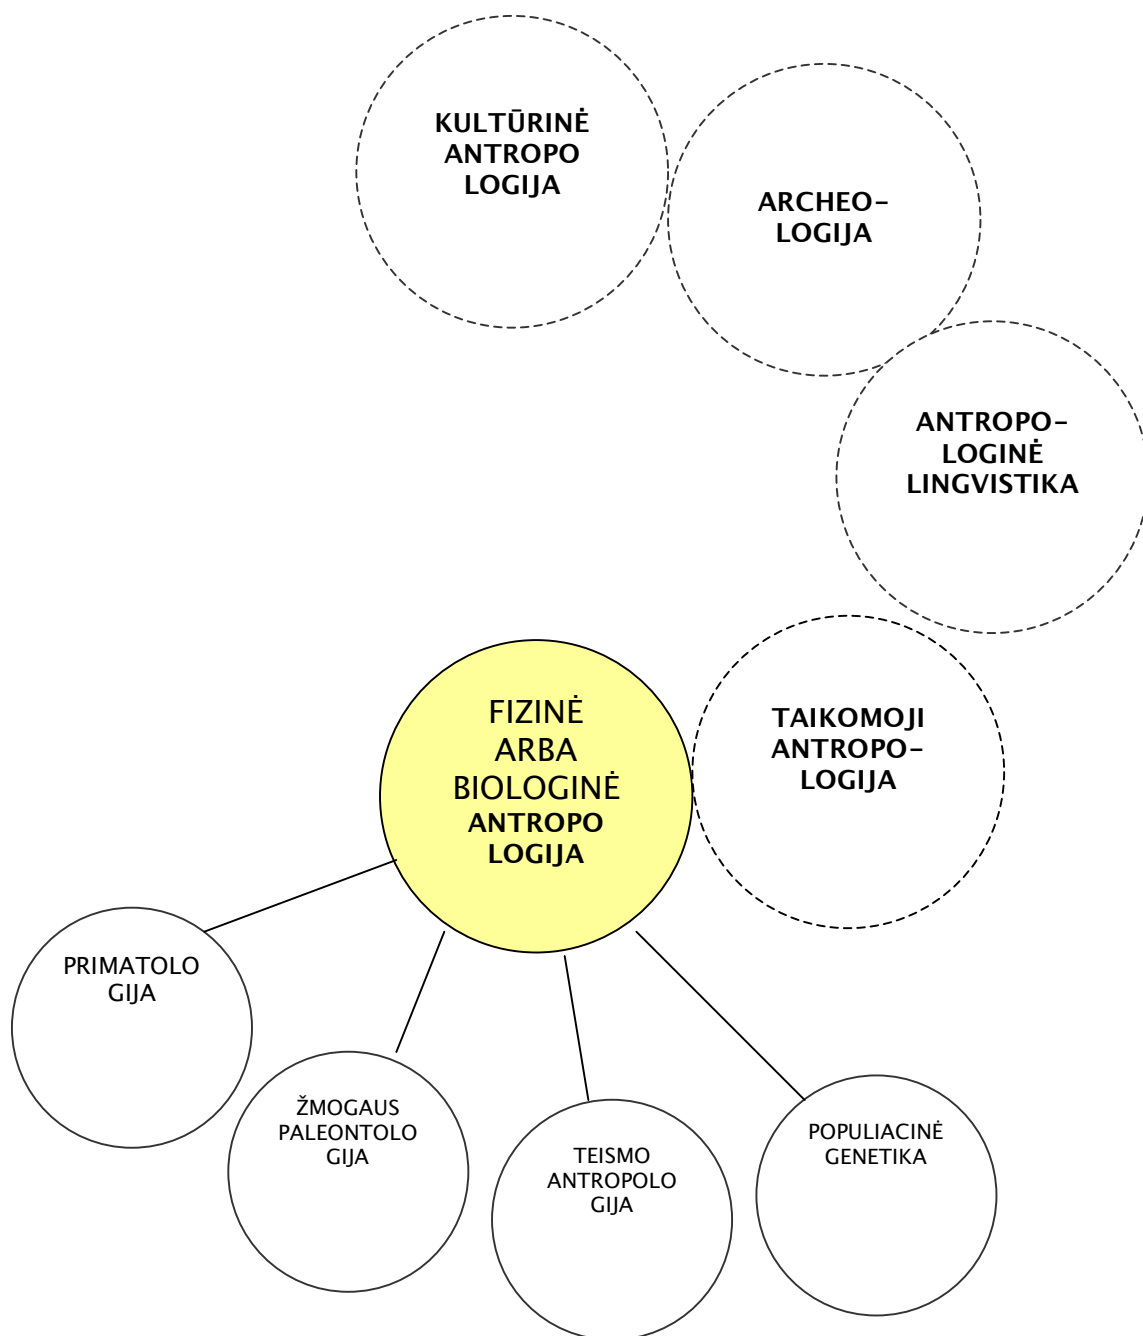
KULTŪRINĖ ANTROPO LOGIJA

ARCHEO-LOGIJA

ANTROPO-LOGINĖ LINGVISTIKA

FIZINĖ ARBA BIOLOGINĖ ANTROPO LOGIJA

TAIKOMOJI ANTROPO-LOGIJA

PRIMATOLO GIJA

ŽMOGAUS PALEONTOLO GIJA

TEISMO ANTROPOLO GIJA

POPULIACINĖ GENETIKA